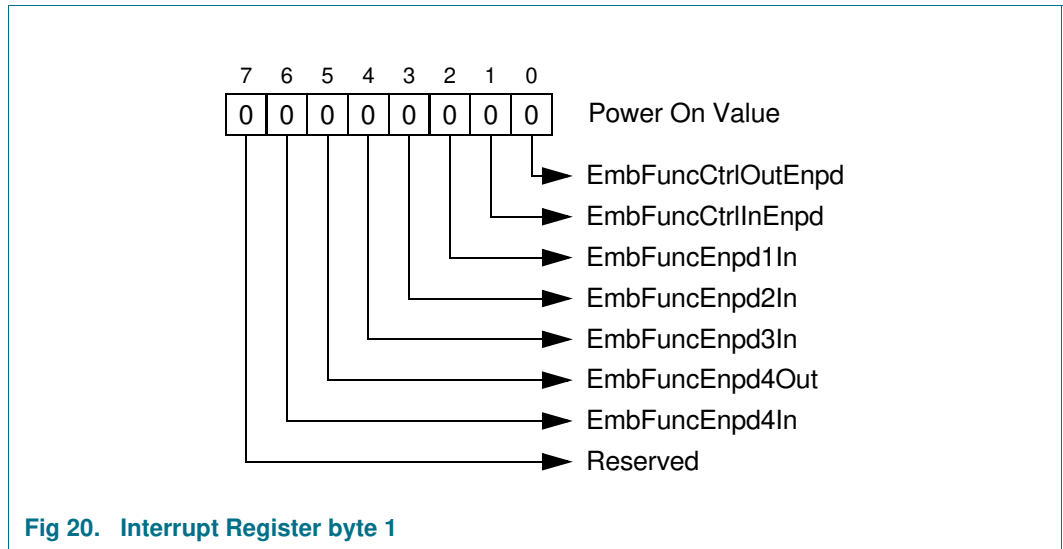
| 7 | 6 | 5 | 4 | 3 | 2 | 1 | 0 |
|---|---|---|---|---|---|---|---|
| 0 | 0 | 0 | 0 | 0 | 0 | 0 | 0 |

Power On Value

EmbFuncCtrlOutEnpd
EmbFuncCtrlInEnpd
EmbFuncEnpd1In
EmbFuncEnpd2In
EmbFuncEnpd3In
EmbFuncEnpd4Out
EmbFuncEnpd4In
Reserved

Fig 20. Interrupt Register byte 1